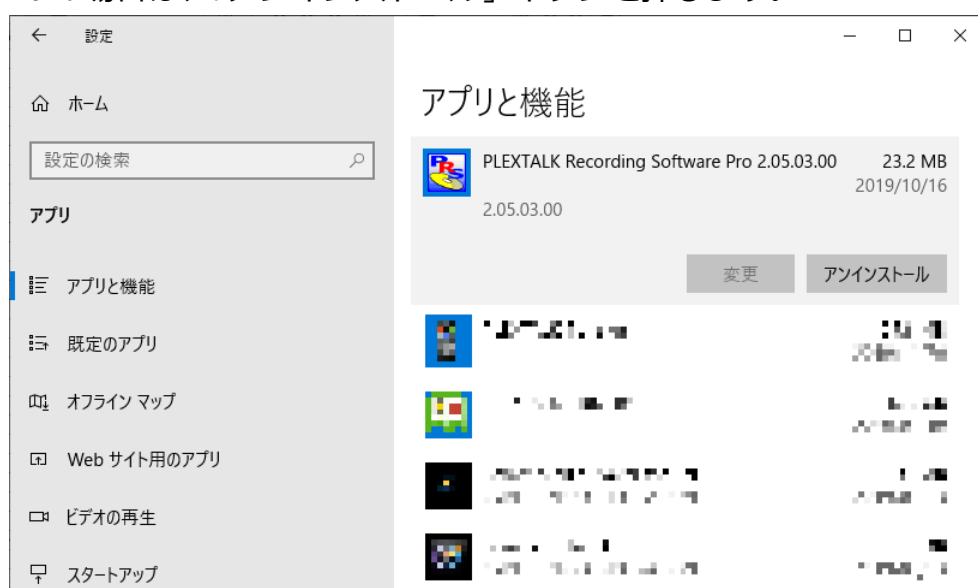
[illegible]

設定

ホーム

設定の検索

アプリ

アプリと機能

既定のアプリ

オフライン マップ

Web サイト用のアプリ

ビデオの再生

スタートアップ

アプリと機能

PLEXTALK Recording Software Pro 2.05.03.00 23.2 MB
2019/10/16
2.05.03.00

変更 アンインストール

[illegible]

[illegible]

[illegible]

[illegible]